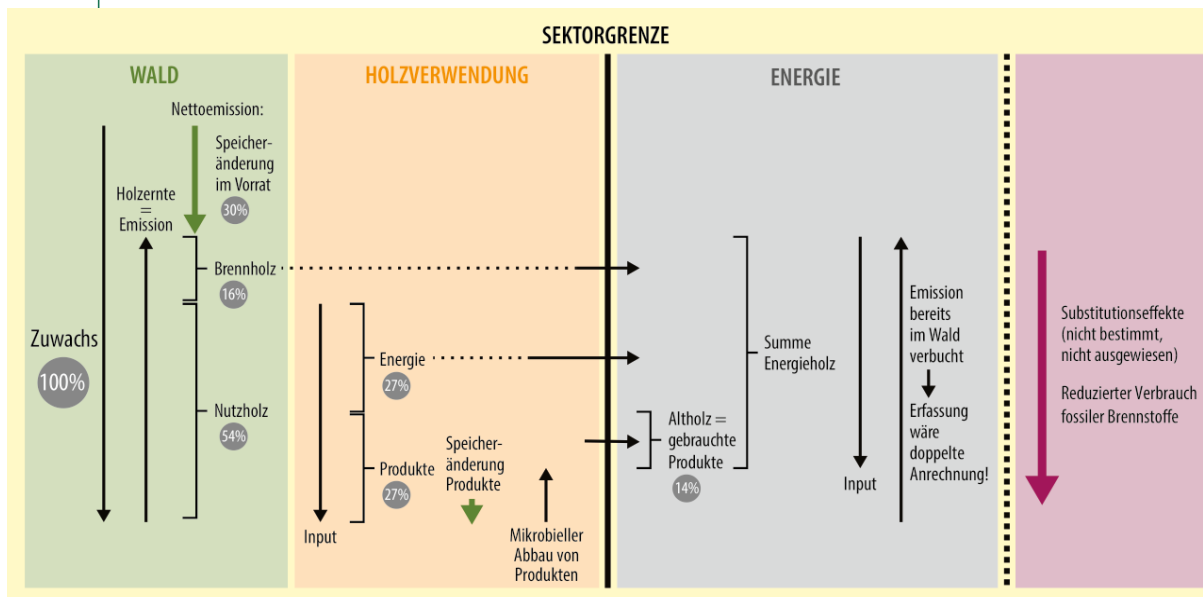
SEKTORGRENZE

WALD

Nettoemission:

Speicheränderung im Vorrat
30%

Holzernte = Emission

Zuwachs
100%

Brennholz
16%

Nutzholz
54%

HOLZVERWENDUNG

Input

Energie
27%

Produkte
27%

Speicheränderung Produkte

Mikrobieller Abbau von Produkten

ENERGIE

Altholz = gebrauchte Produkte
14%

Summe Energieholz

Input

Emission bereits im Wald verbucht
Erfassung wäre doppelte Anrechnung!

Substitutionseffekte (nicht bestimmt, nicht ausgewiesen)

Reduzierter Verbrauch fossiler Brennstoffe